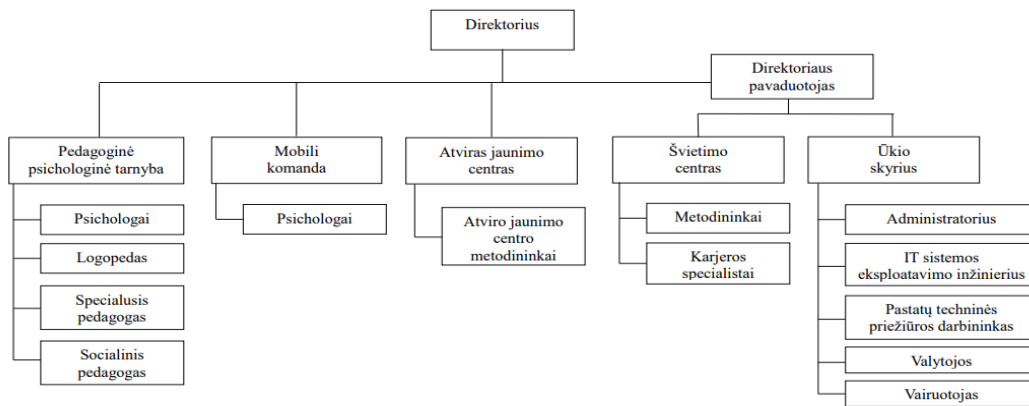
Direktorius

Direktoriaus pavaduotojas

Pedagoginė psichologinė tarnyba

Psichologai

Logopedas

Specialusis pedagogas

Socialinis pedagogas

Mobili komanda

Psichologai

Atviras jaunimo centras

Atviro jaunimo centro metodininkai

Švietimo centras

Metodininkai

Karjeros specialistai

Ūkio skyrius

Administratorius

IT sistemos eksploatavimo inžinierius

Pastatų techninės priežiūros darbininkas

Valytojos

Vairuotojas